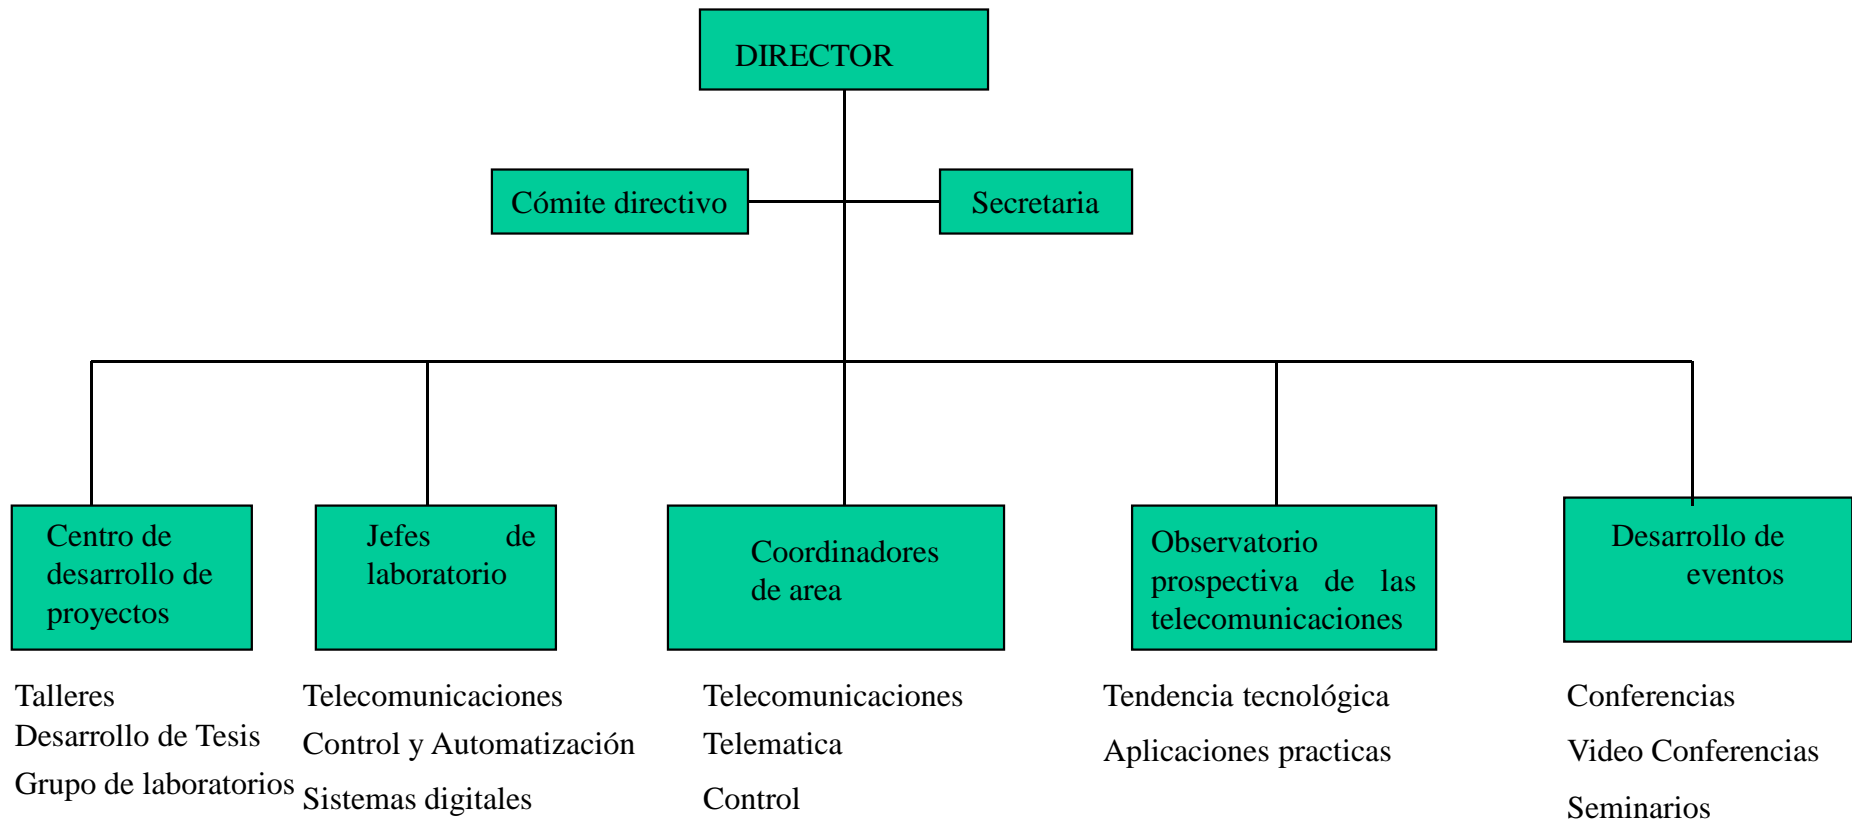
DIRECTOR

Cómite directivo

Secretaria

Centro de desarrollo de proyectos

Jefes de laboratorio

Coordinadores de area

Observatorio prospectiva de las telecomunicaciones

Desarrollo de eventos

Talleres
Desarrollo de Tesis
Grupo de laboratorios

Telecomunicaciones
Control y Automatización
Sistemas digitales

Telecomunicaciones
Telematica
Control

Tendencia tecnológica
Aplicaciones practicas

Conferencias
Video Conferencias
Seminarios